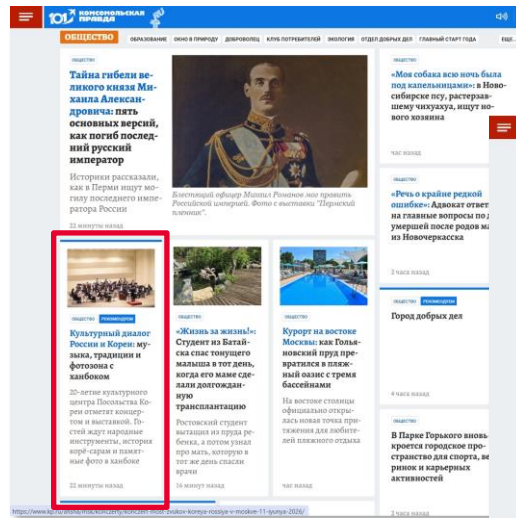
КОМСОМОЛЬСКАЯ ПРАВДА

ОБЩЕСТВО ОБРАЗОВАНИЕ ОКНО В ПРИРОДУ ДОБРОВОЛЕЦ КЛУБ ПОТРЕБИТЕЛЕЙ ЭКОЛОГИЯ ОТДЕЛ ДОБРЫХ ДЕЛ ГЛАВНЫЙ СТАРТ ГОДА ЕДА

ОБЩЕСТВО

Тайна гибели великого князя Михаила Александровича: пять основных версий, как погиб последний русский император

Историки рассказали, как в Перми ищут могилу последнего императора России

22 минуты назад

Блестящий офицер Михаил Романов мог править Российской империей. Фото с выставки "Пермский пленник".

ОБЩЕСТВО

«Моя собака всю ночь была под капельницами»: в Новосибирске псу, растерзавшему чихуахуа, ищут нового хозяина

час назад

ОБЩЕСТВО

«Речь о крайне редкой ошибке»: Адвокат ответил на главные вопросы по д умершей после родов из Новочеркасска

2 часа назад

ОБЩЕСТВО РЕКОМЕНДУЕМ

Культурный диалог России и Кореи: музыка, традиции и фотозона с ханбоком

20-летие культурного центра Посольства Кореи отметят концертом и выставкой. Гостей ждут народные инструменты, история корё-сарам и памятные фото в ханбоке

22 минуты назад

ОБЩЕСТВО

«Жизнь за жизнь!»: Студент из Батайска спас тонущего малыша в тот день, когда его маме сделали долгожданную трансплантацию

Ростовский студент вытащил из пруда ребенка, а потом узнал про мать, которую в тот же день спасли врачи

16 минут назад

ОБЩЕСТВО

Курорт на востоке Москвы: как Гольяновский пруд превратился в пляжный оазис с тремя бассейнами

На востоке столицы официально открылась новая точка притяжения для любителей пляжного отдыха

час назад

ОБЩЕСТВО РЕКОМЕНДУЕМ

Город добрых дел

4 часа назад

ОБЩЕСТВО

В Парке Горького вновь кроется городское пространство для спорта, ве ринок и карьерных активностей

2 часа назад

https://www.kp.ru/online/msk/koncert-most-zvukov-koreya-rossiya-v-moskve-11-iyunya-2026/